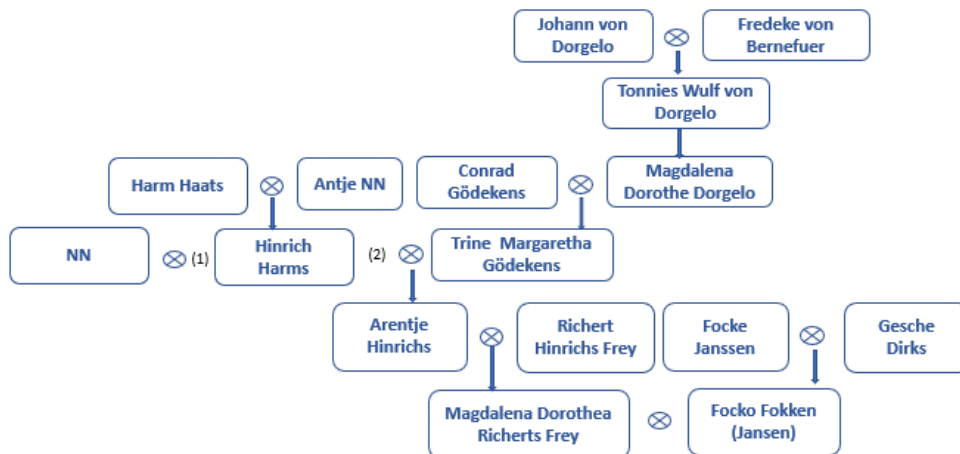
Johann von Dorgelo ⊗ Fredeke von Bernefuer

Tonnies Wulf von Dorgelo

Harm Haats ⊗ Antje NN

Conrad Gödekens ⊗ Magdalena Dorothe Dorgelo

NN ⊗ (1) Hinrich Harms (2) ⊗ Trine Margaretha Gödekens

Arentje Hinrichs ⊗ Richert Hinrichs Frey

Focke Janssen ⊗ Gesche Dirks

Magdalena Dorothea Richerts Frey ⊗ Focko Fokken (Jansen)